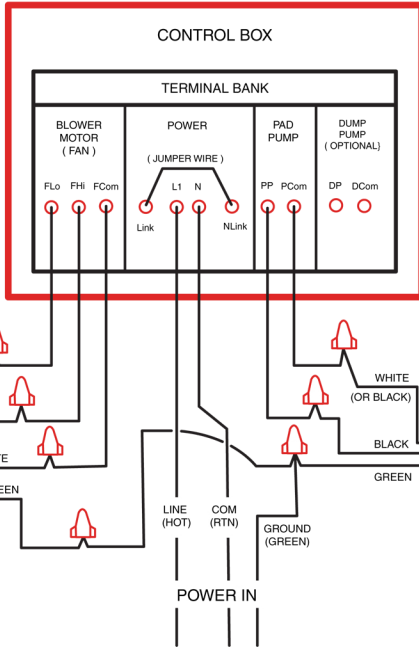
CONTROL BOX

TERMINAL BANK

BLOWER MOTOR ( FAN )

FLo FHi FCom

POWER

( JUMPER WIRE )

Link L1 N NLink

PAD PUMP

PP PCom

DUMP PUMP ( OPTIONAL )

DP DCom

WHITE (OR BLACK)

BLACK

GREEN

TE

EEN

LINE (HOT)

COM (RTN)

GROUND (GREEN)

POWER IN